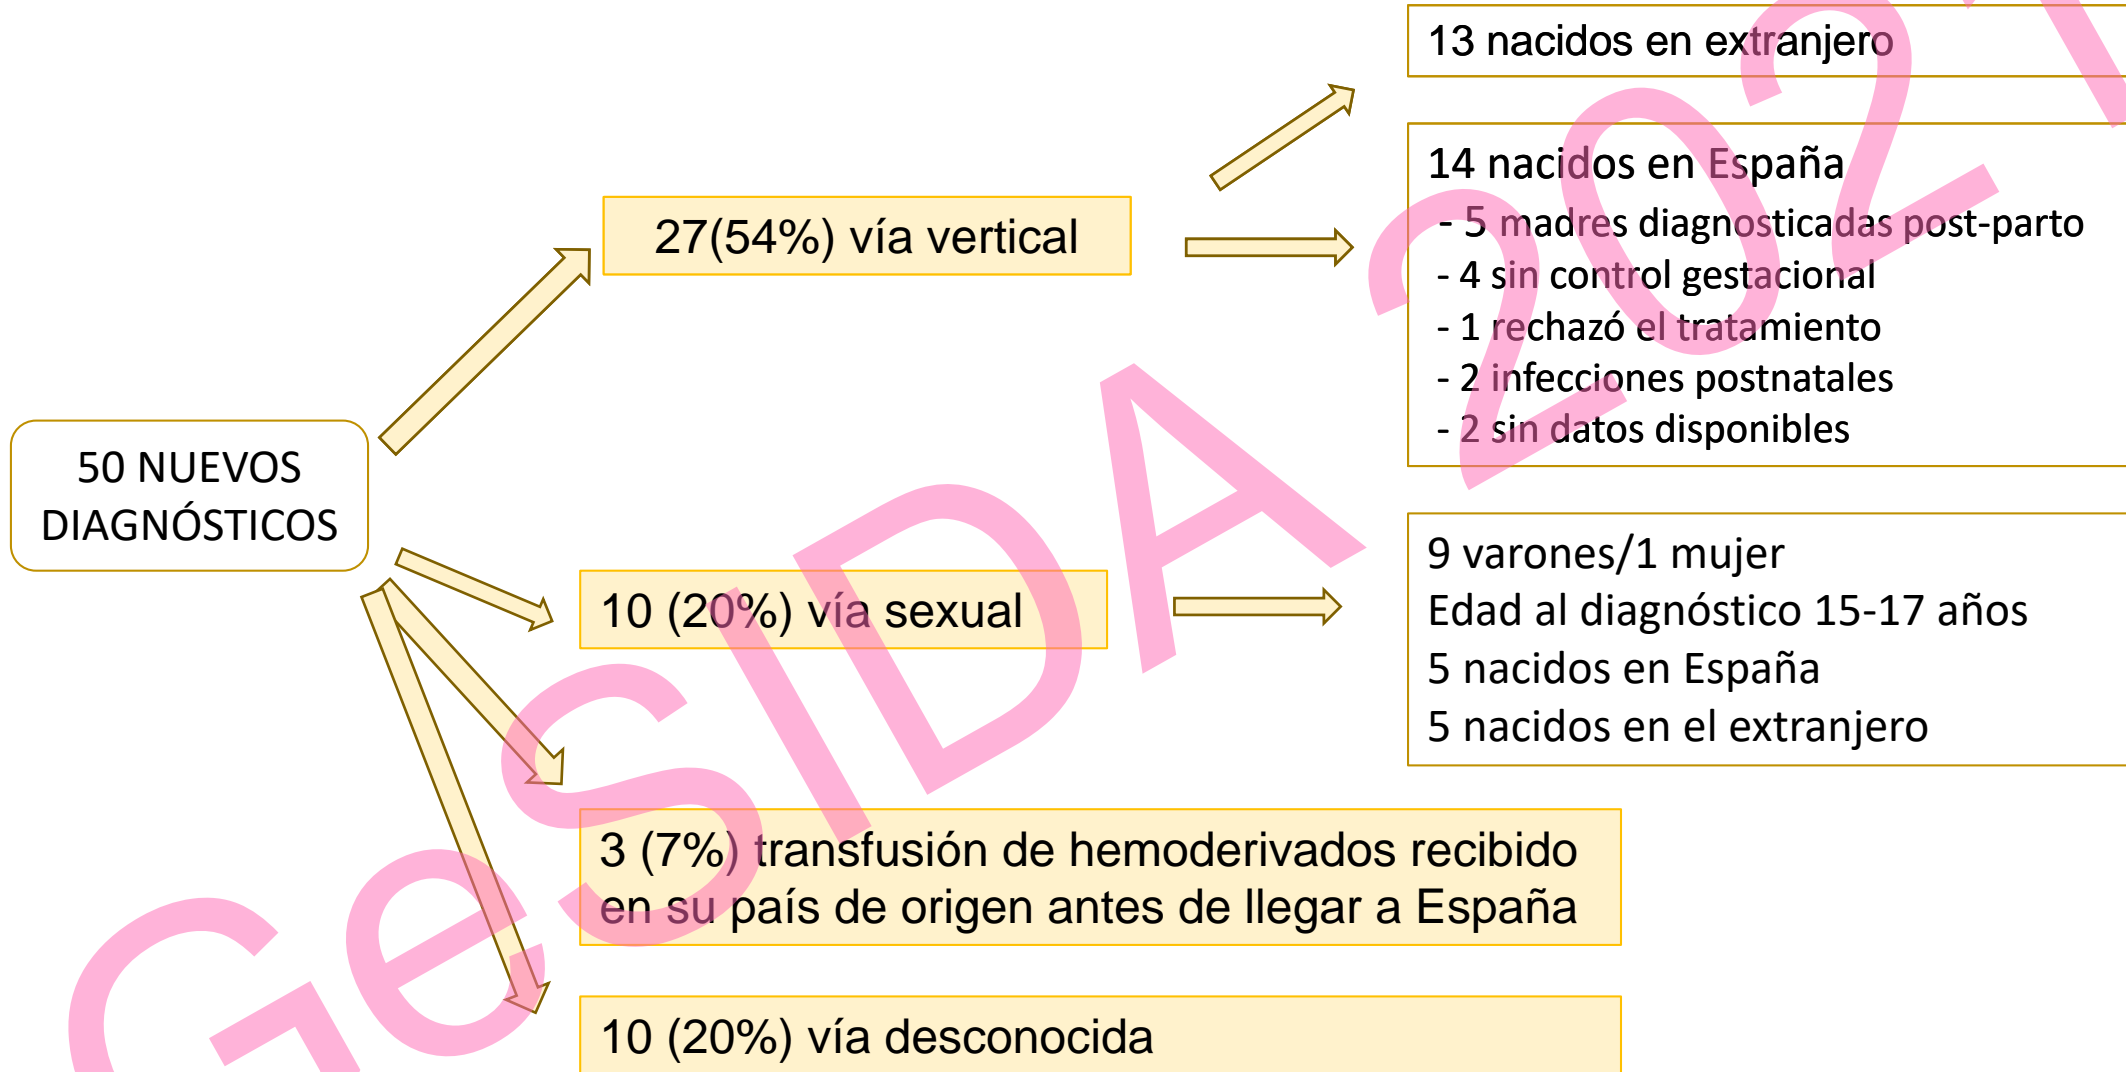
50 NUEVOS DIAGNÓSTICOS

27(54%) vía vertical

13 nacidos en extranjero

14 nacidos en España
- 5 madres diagnosticadas post-parto
- 4 sin control gestacional
- 1 rechazó el tratamiento
- 2 infecciones postnatales
- 2 sin datos disponibles

10 (20%) vía sexual

9 varones/1 mujer
Edad al diagnóstico 15-17 años
5 nacidos en España
5 nacidos en el extranjero

3 (7%) transfusión de hemoderivados recibido en su país de origen antes de llegar a España

10 (20%) vía desconocida

GeSIDA 2021